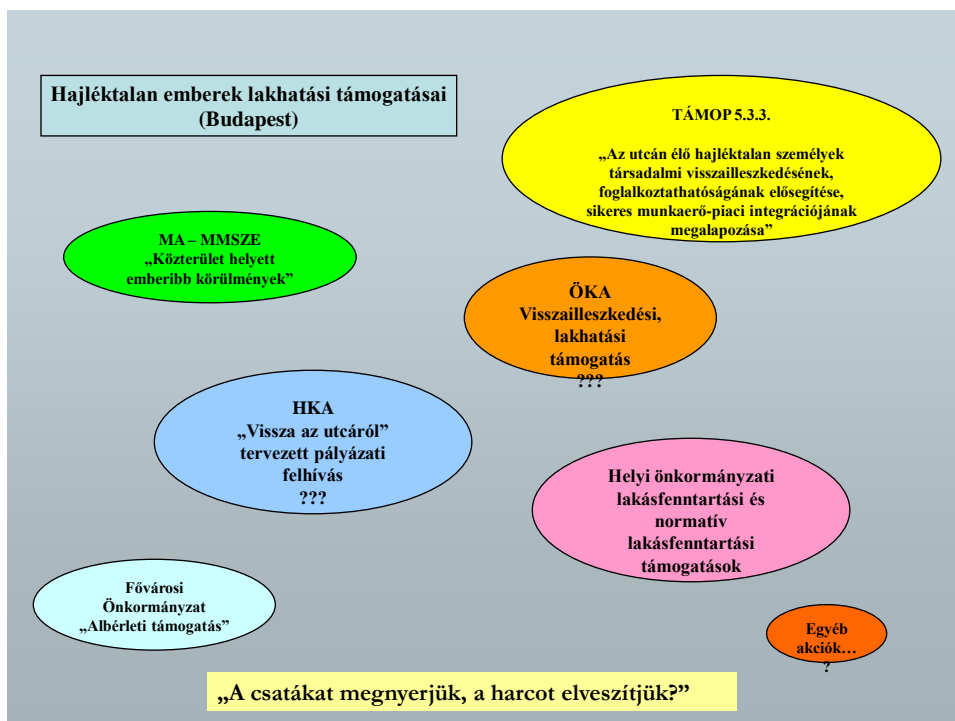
Hajléktalan emberek lakhatási támogatásai (Budapest)

TÁMOP 5.3.3.

„Az utcán élő hajléktalan személyek társadalmi visszailleszkedésének, foglalkoztathatóságának elősegítése, sikeres munkaerő-piaci integrációjának megalapozása”

MA – MMSZE
„Közterület helyett emberibb körülmények”

ÖKA
Visszailleszkedési, lakhatási támogatás
???

HKA
„Vissza az utcáról” tervezett pályázati felhívás
???

Helyi önkormányzati lakásfenntartási és normatív lakásfenntartási támogatások

Fővárosi Önkormányzat
„Albérleti támogatás”

Egyéb akciók…
?

„A csatákat megnyerjük, a harcot elveszítjük?”